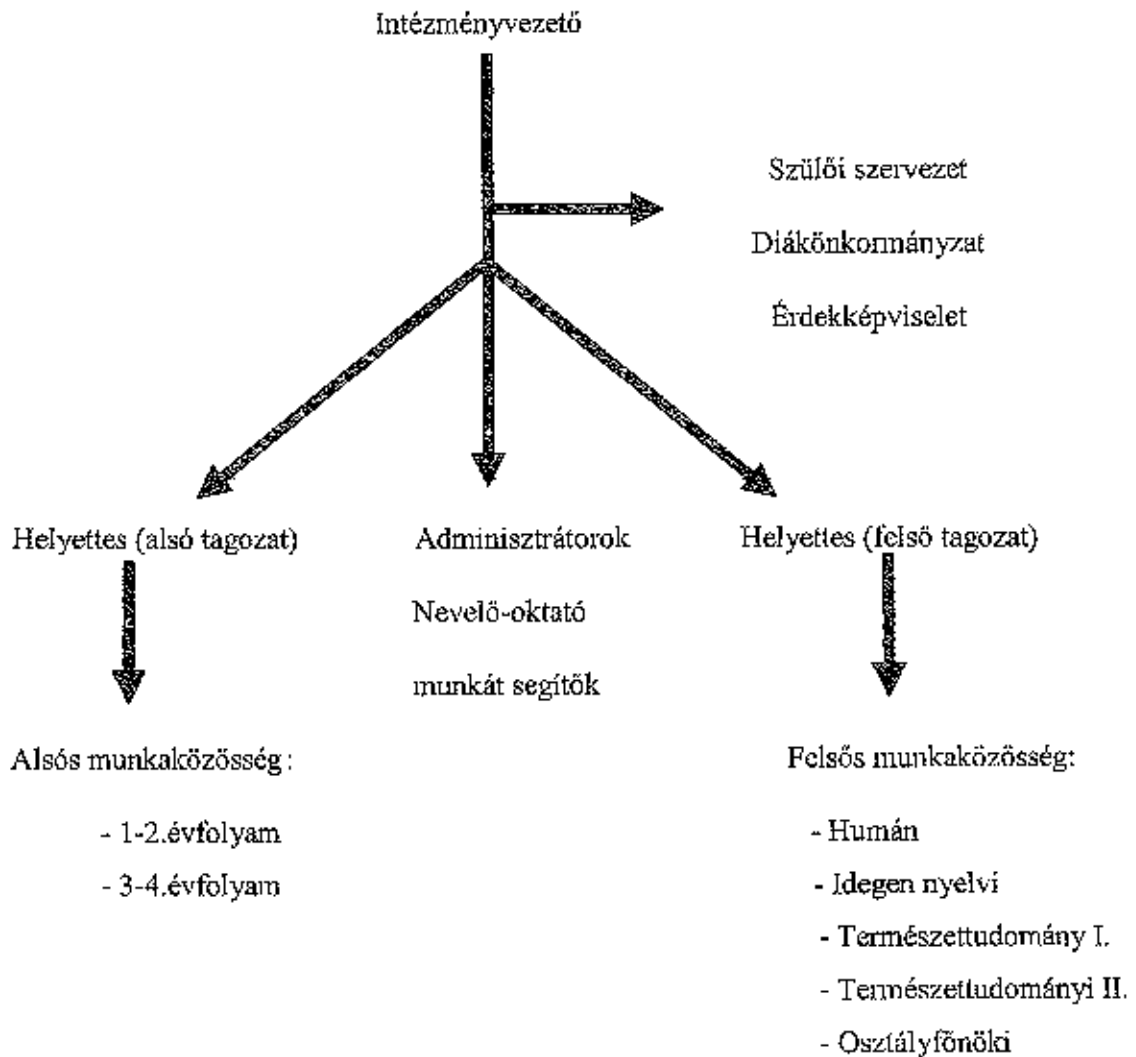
Intézményvezető

Szülői szervezet

Diákönkormányzat

Érdekképviselet

Helyettes (alsó tagozat)

Adminisztrátorok

Nevelő-oktató

munkát segítők

Helyettes (felső tagozat)

Alsós munkaközösség:

- 1-2.évfolyam

- 3-4.évfolyam

Felsős munkaközösség:

- Humán

- Idegen nyelvi

- Természettudomány I.

- Természettudományi II.

- Osztályfőnöki